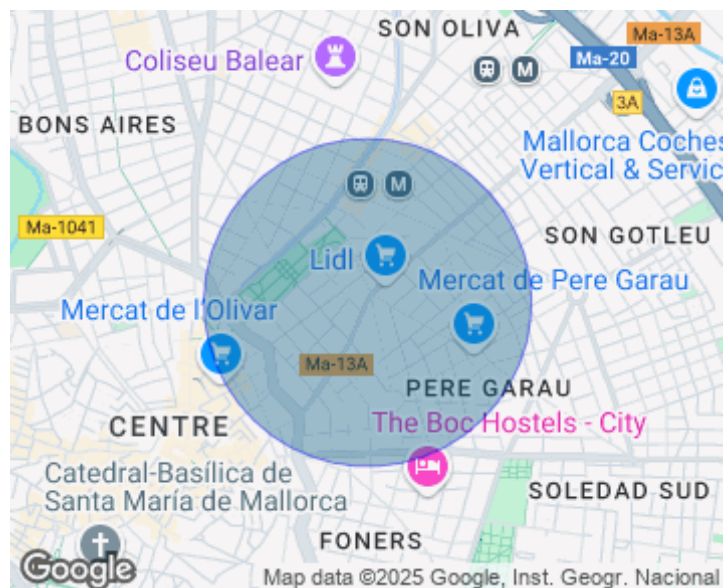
SON OLIVA
Ma-13A
Coliseu Balear
Ma-20
3A
BONS AIRES
Mallorca Coches
Vertical & Servic
Ma-1041
SON GOTLEU
Lidl
Mercat de Pere Garau
Mercat de l'Olivar
Ma-13A
PERE GARAU
CENTRE
The Boc Hostels - City
Catedral-Basílica de Santa María de Mallorca
SOLEDAD SUD
FONERS
Google
Map data ©2025 Google, Inst. Geogr. Nacional